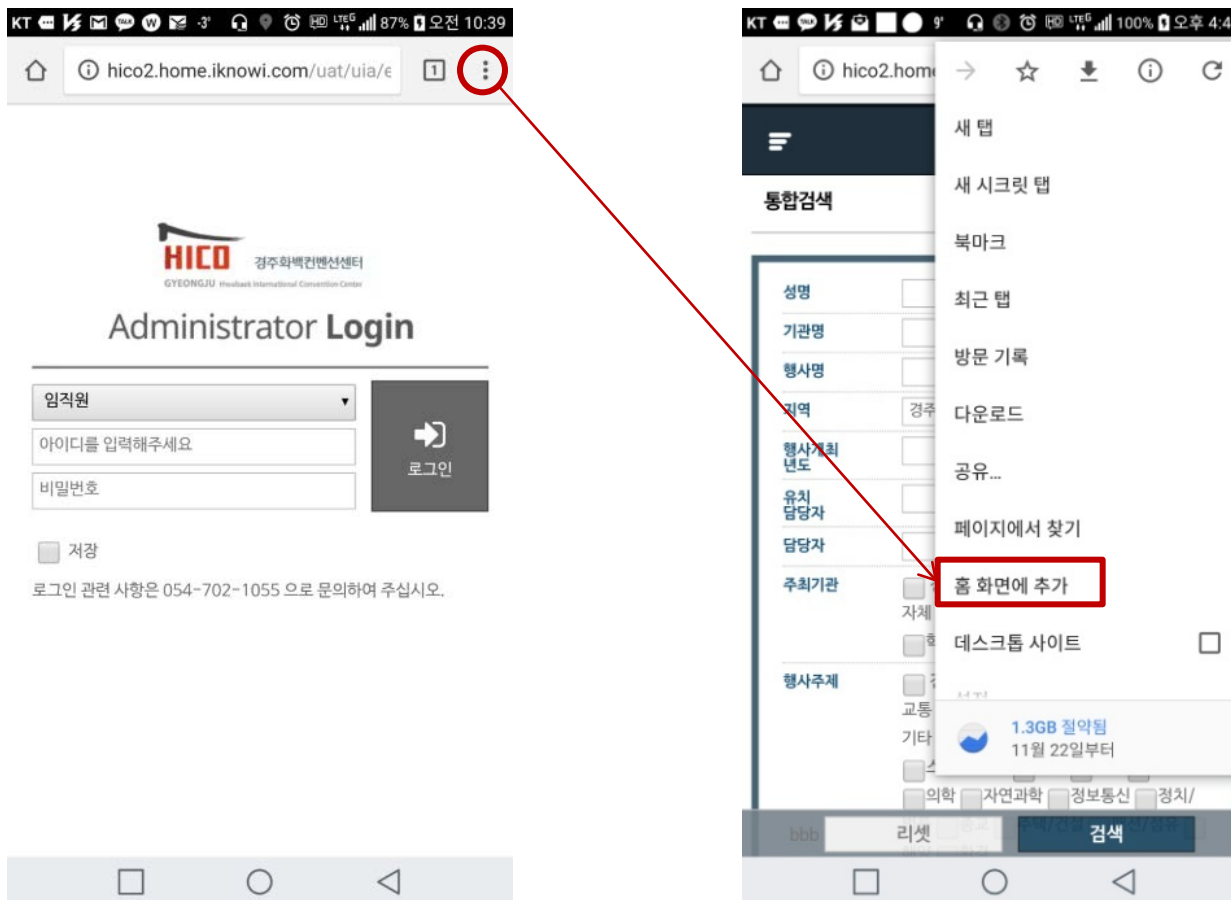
KT -3° 87% 오전 10:39

hico2.home.iknowi.com/uat/uia/e

1

HICO 경주화백컨벤션센터
GYEONGJU Hwabaek International Convention Center

Administrator Login

임직원

아이디를 입력해주세요

비밀번호

로그인

저장

로그인 관련 사항은 054-702-1055 으로 문의하여 주십시오.

KT 9° 100% 오후 4:4

hico2.home

통합검색

성명
기관명
행사명
지역 경주
행사개최 년도
유치 담당자
담당자
주최기관
자체
행사주제
교통
기타
의학 자연과학 정보통신 정치/

리셋 검색

새 탭
새 시크릿 탭
북마크
최근 탭
방문 기록
다운로드
공유...
페이지에서 찾기
홈 화면에 추가
데스크톱 사이트

1.3GB 절약됨
11월 22일부터